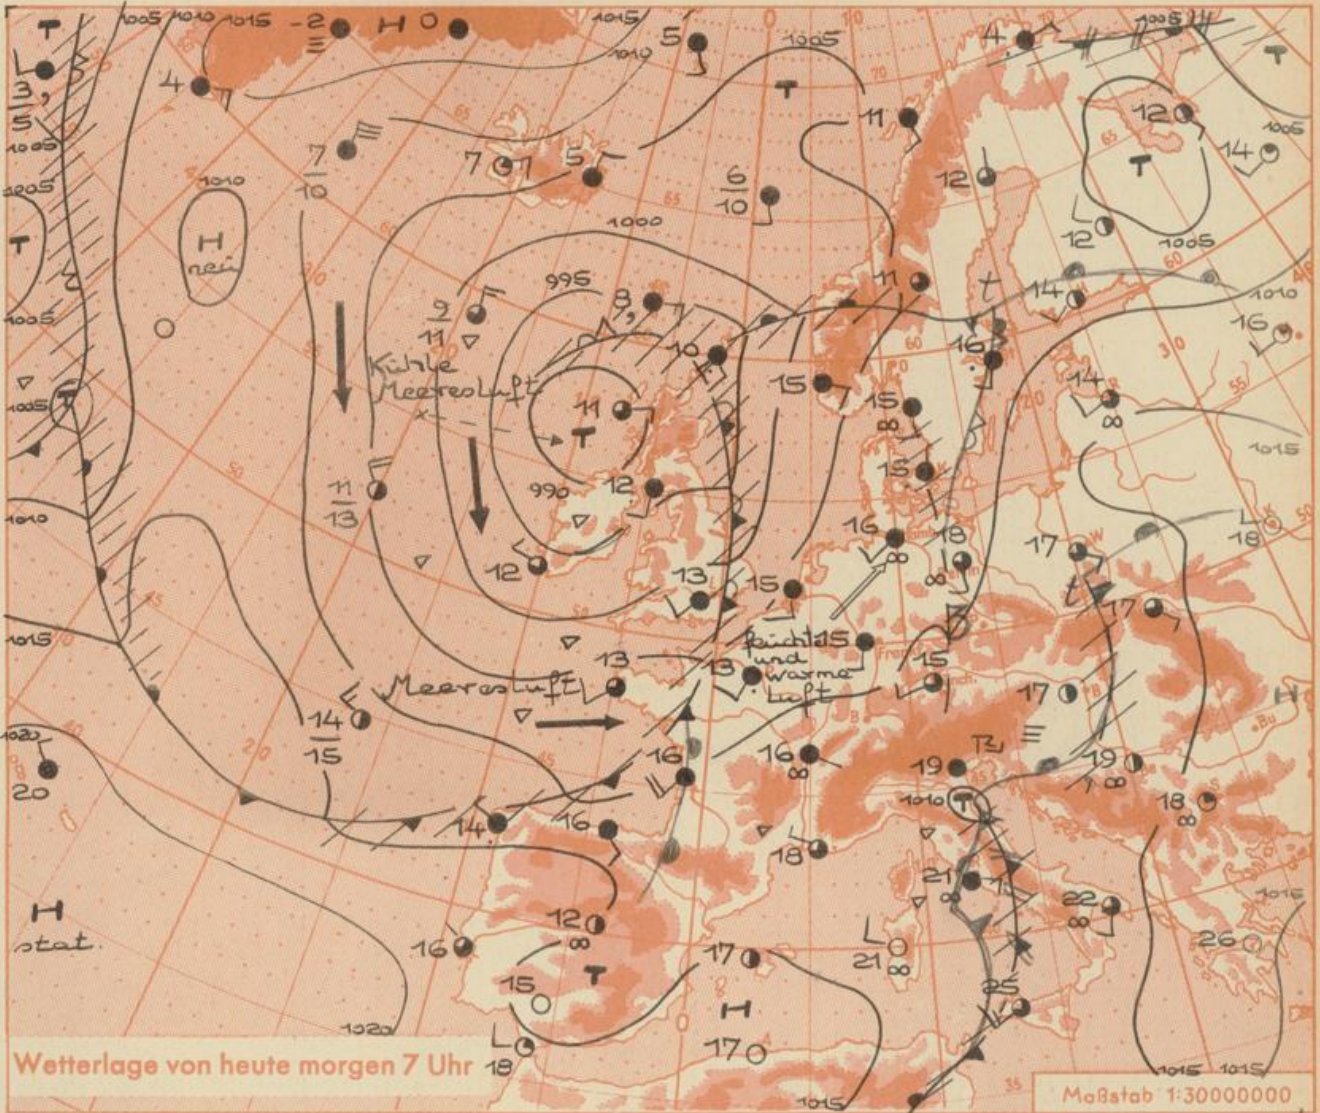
Wetterlage von heute morgen 7 Uhr

Maßstab 1:30000000

H neu

Kühle Meeresluft

Meeresluft

feuchte und warme Luft

H stat.

T

H

1005 1010 1015 1000 995 990 1020

-2 H 4 5 7 7 5 6 10 11 12 14 12 3 5 7 10 9 11 8 10 11 15 15 16 14 16 11 13 12 12 13 15 15 16 18 17 17 13 13 15 14 15 16 17 19 16 19 18 14 16 18 21 22 12 16 15 17 21 26 25 17 18 20